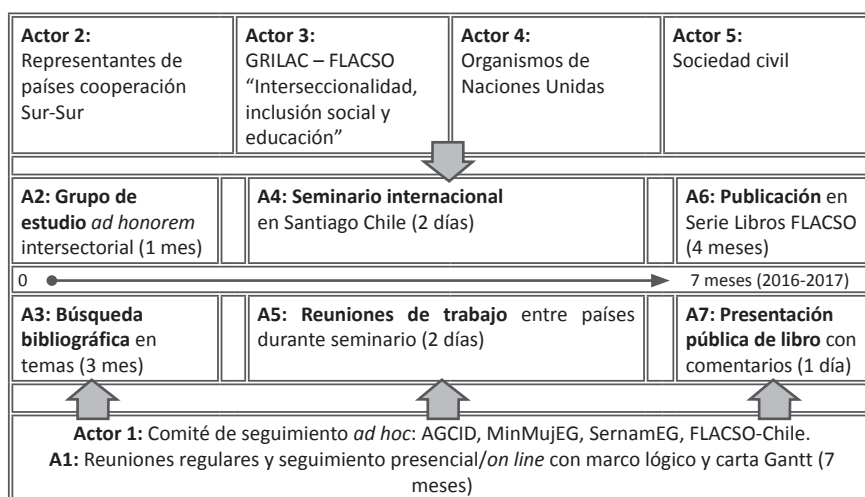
**Actor 2:** Representantes de países cooperación Sur-Sur

**Actor 3:** GRILAC – FLACSO "Interseccionalidad, inclusión social y educación"

**Actor 4:** Organismos de Naciones Unidas

**Actor 5:** Sociedad civil

**A2: Grupo de estudio** *ad honorem* intersectorial (1 mes)

**A4: Seminario internacional** en Santiago Chile (2 días)

**A6: Publicación** en Serie Libros FLACSO (4 meses)

0

7 meses (2016-2017)

**A3: Búsqueda bibliográfica** en temas (3 mes)

**A5: Reuniones de trabajo** entre países durante seminario (2 días)

**A7: Presentación pública de libro** con comentarios (1 día)

**Actor 1:** Comité de seguimiento *ad hoc*: AGCID, MinMujEG, SernamEG, FLACSO-Chile.
**A1:** Reuniones regulares y seguimiento presencial/*on line* con marco lógico y carta Gantt (7 meses)